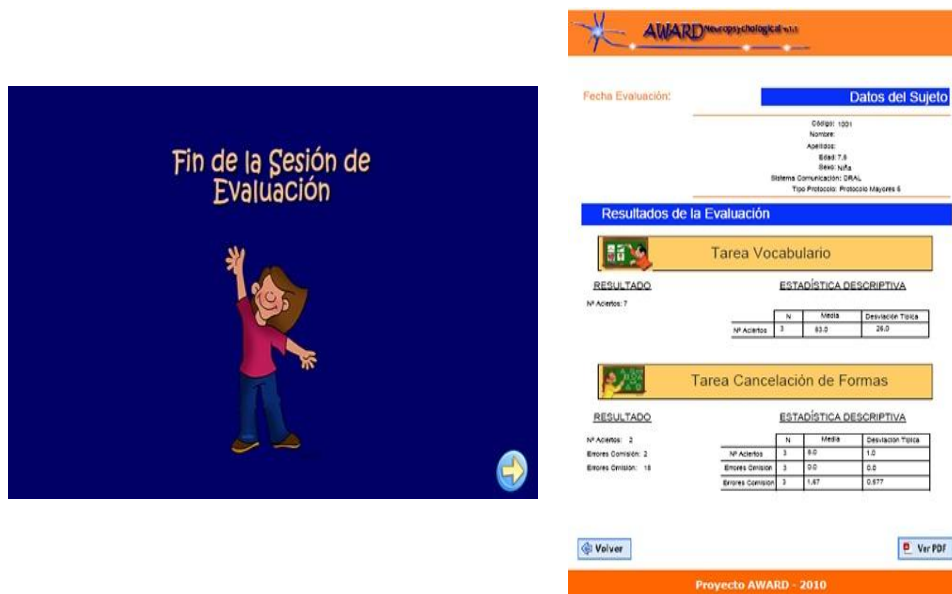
Fin de la Sesión de Evaluación

AWARD Neuropsychological v.1.1

Fecha Evaluación:

Datos del Sujeto

Código: 1001
Nombre:
Apellidos:
Edad: 7,5
Sexo: Niña
Sistema Comunicación: ORAL
Tipo Protocolo: Protocolo Mayores 6

Resultados de la Evaluación

Tarea Vocabulario

RESULTADO

ESTADÍSTICA DESCRIPTIVA

Nº Aciertos: 7

| | N | Media | Desviación Típica |
|---|---|---|---|
| Nº Aciertos | 3 | 83.0 | 26.0 |

Tarea Cancelación de Formas

RESULTADO

ESTADÍSTICA DESCRIPTIVA

Nº Aciertos: 2
Errores Comisión: 2
Errores Omisión: 18

| | N | Media | Desviación Típica |
|---|---|---|---|
| Nº Aciertos | 3 | 8.0 | 1.0 |
| Errores Omisión | 3 | 0.0 | 0.0 |
| Errores Comisión | 3 | 1.67 | 0.577 |

Volver

Ver PDF

Proyecto AWARD - 2010